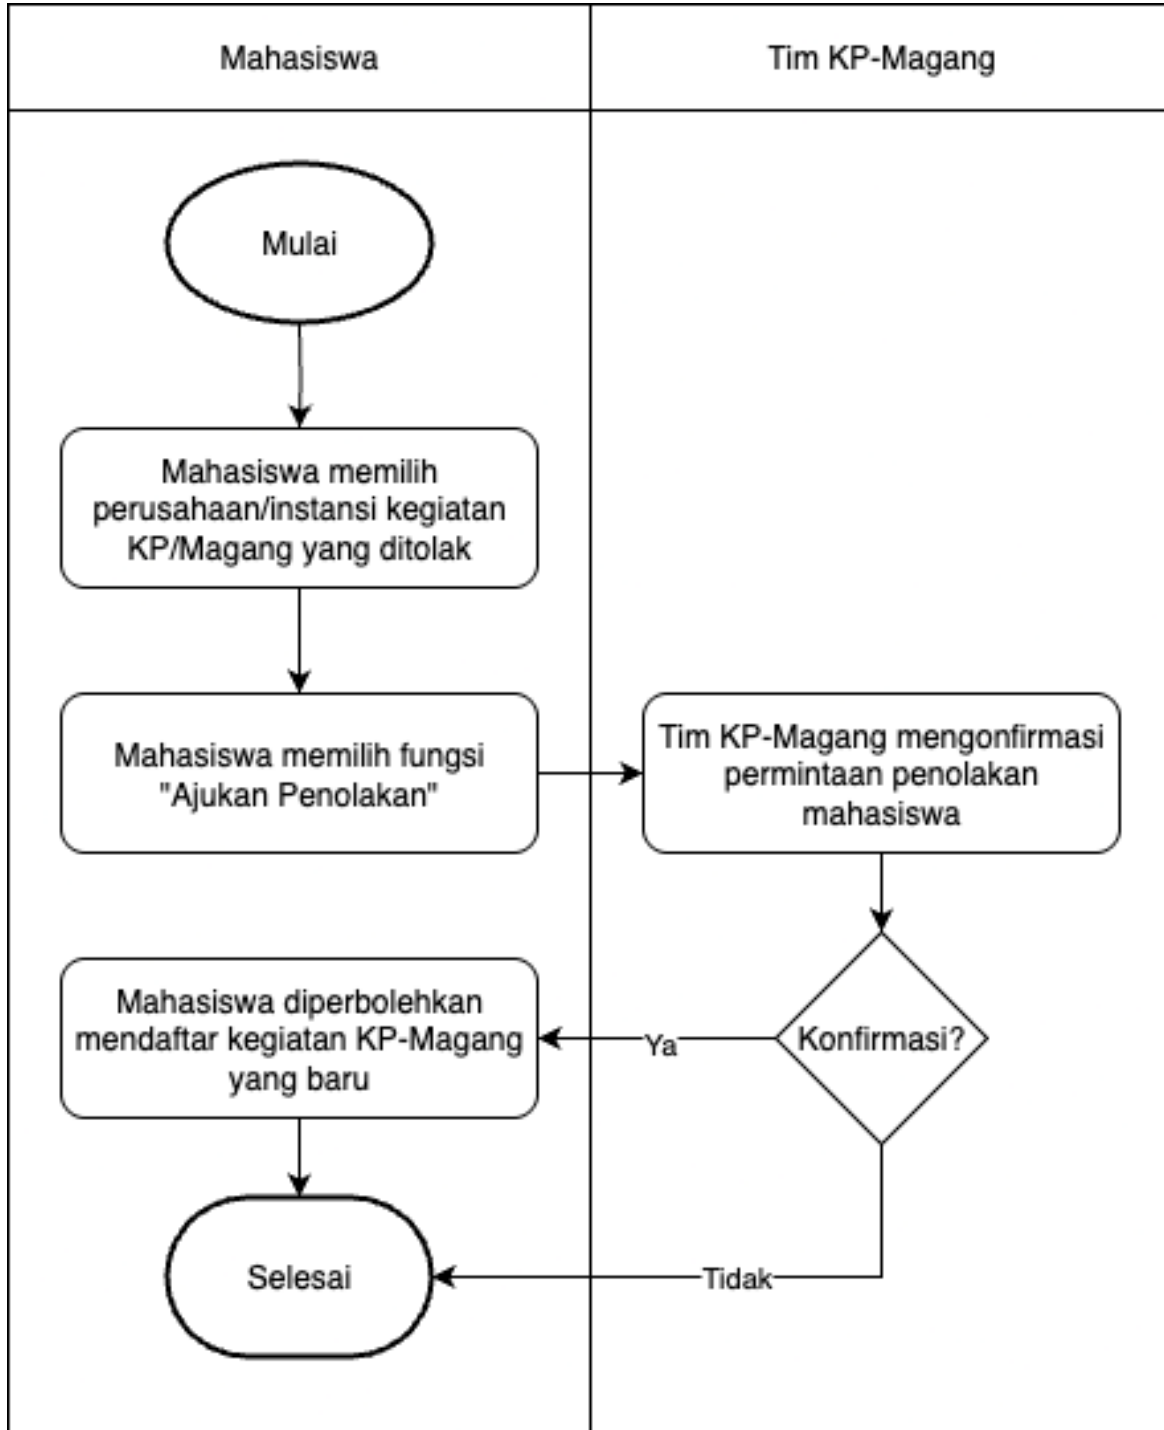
Mahasiswa

Tim KP-Magang

Mulai

Mahasiswa memilih perusahaan/instansi kegiatan KP/Magang yang ditolak

Mahasiswa memilih fungsi "Ajukan Penolakan"

Tim KP-Magang mengonfirmasi permintaan penolakan mahasiswa

Konfirmasi?

Ya

Mahasiswa diperbolehkan mendaftar kegiatan KP-Magang yang baru

Tidak

Selesai